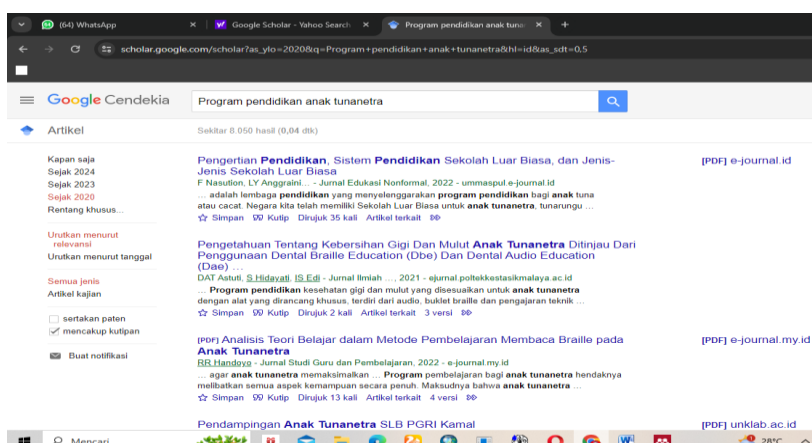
(64) WhatsApp
Google Scholar - Yahoo Search
Program pendidikan anak tuna
scholar.google.com/scholar?as_ylo=2020&q=Program+pendidikan+anak+tunanetra&hl=id&as_sdt=0,5

Google Cendekia
Program pendidikan anak tunanetra

Artikel
Sekitar 8.050 hasil (0,04 dtk)

Kapan saja
Sejak 2024
Sejak 2023
Sejak 2020
Rentang khusus...

Urutkan menurut relevansi
Urutkan menurut tanggal

Semua jenis
Artikel kajian

sertakan paten
mencakup kutipan

Buat notifikasi

Pengertian Pendidikan, Sistem Pendidikan Sekolah Luar Biasa, dan Jenis-Jenis Sekolah Luar Biasa
F Nasution, LY Anggraini… - Jurnal Edukasi Nonformal, 2022 - ummaspul.e-journal.id
… adalah lembaga pendidikan yang menyelenggarakan program pendidikan bagi anak tuna atau cacat. Negara kita telah memiliki Sekolah Luar Biasa untuk anak tunanetra, tunarungu …
Simpan Kutip Dirujuk 35 kali Artikel terkait
[PDF] e-journal.id

Pengetahuan Tentang Kebersihan Gigi Dan Mulut Anak Tunanetra Ditinjau Dari Penggunaan Dental Braille Education (Dbe) Dan Dental Audio Education (Dae) …
DAT Astuti, S Hidayati, IS Edi - Jurnal Ilmiah …, 2021 - ejurnal.poltekkestasikmalaya.ac.id
… Program pendidikan kesehatan gigi dan mulut yang disesuaikan untuk anak tunanetra dengan alat yang dirancang khusus, terdiri dari audio, buklet braille dan pengajaran teknik …
Simpan Kutip Dirujuk 2 kali Artikel terkait 3 versi

[PDF] Analisis Teori Belajar dalam Metode Pembelajaran Membaca Braille pada Anak Tunanetra
RR Handoyo - Jurnal Studi Guru dan Pembelajaran, 2022 - e-journal.my.id
… agar anak tunanetra memaksimalkan … Program pembelajaran bagi anak tunanetra hendaknya melibatkan semua aspek kemampuan secara penuh. Maksudnya bahwa anak tunanetra …
Simpan Kutip Dirujuk 13 kali Artikel terkait 4 versi
[PDF] e-journal.my.id

Pendampingan Anak Tunanetra SLB PGRI Kamal
[PDF] unklab.ac.id

Mencari
28°C